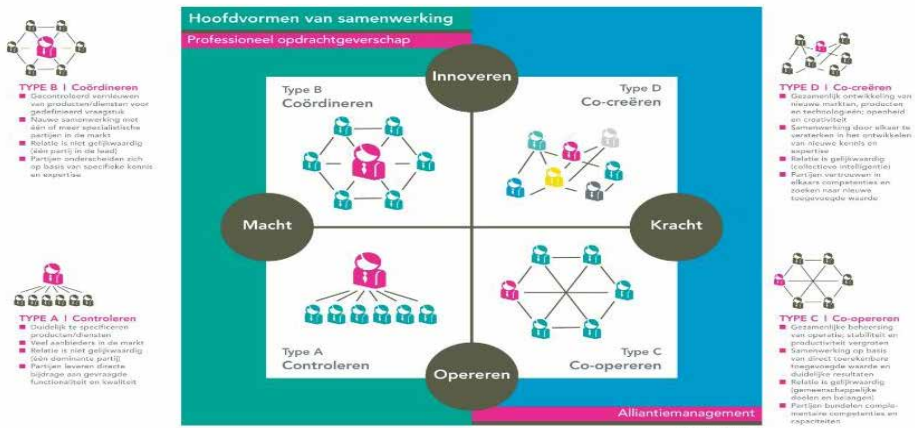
Hoofdvormen van samenwerking

Professioneel opdrachtgeverschap

TYPE B | Coördineren
- Gecontroleerd vernieuwen van producten/diensten voor gedefinieerd vraagstuk
- Nieuwe samenwerking met één of meer specialistische partijen in de markt
- Relatie is niet gelijkwaardig (één partij in de lead)
- Partijen onderscheiden zich op basis van specifieke kennis en expertise

TYPE A | Controleren
- Duidelijk te specificeren producten/diensten
- Veel aanbieders in de markt
- Relatie is niet gelijkwaardig (één dominante partij)
- Partijen leveren directe bijdrage aan gevraagde functionaliteit en kwaliteit

Innoveren

Type B
Coördineren

Type D
Co-creëren

Macht

Kracht

Type A
Controleren

Type C
Co-opereren

Opereren

Alliantiemanagement

TYPE D | Co-creëren
- Gezamenlijke ontwikkeling van nieuwe markten, producten en technologieën; opheid en creativiteit
- Samenwerking door elkaar te versterken in het ontwikkelen van nieuwe kennis en expertise
- Relatie is gelijkwaardig (collectieve intelligentie)
- Partijen vertrouwen in elkaars competenties en zoeken naar nieuwe toegevoegde waarde

TYPE C | Co-opereren
- Gezamenlijke beheersing van operatie; stabiliteit en productiviteit vergroten
- Samenwerking op basis van direct toerekenbare toegevoegde waarde en duidelijke resultaten
- Relatie is gelijkwaardig (gemeenschappelijke doelen en belangen)
- Partijen bundelen complementaire competenties en capaciteiten